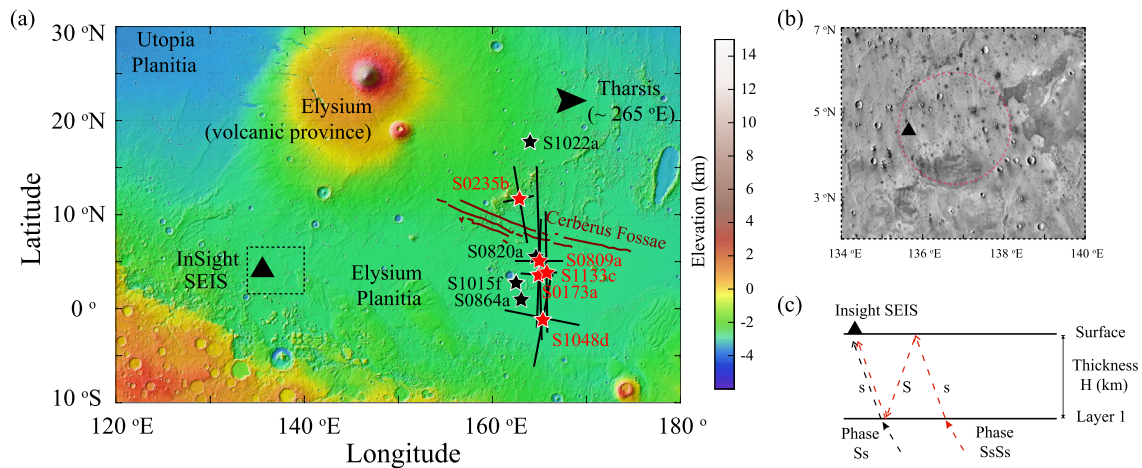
(a)

30 °N
20 °N
10 °N
0 °
10 °S

Latitude

120 °E
140 °E
160 °E
180 °

Longitude

Utopia Planitia

Elysium (volcanic province)

Tharsis (~ 265 °E)

S1022a

S0235b

Cerberus Fossae

InSight SEIS

Elysium Planitia

S0820a
S0809a
S1133c
S1015f
S0173a
S0864a
S1048d

Elevation (km)

14
12
10
8
6
4
2
0
-2
-4

(b)

7 °N
5 °N
3 °N

134 °E
136 °E
138 °E
140 °E

(c)

Insight SEIS

Surface

Thickness H (km)

Layer 1

s
S
s

Phase Ss

Phase SsSs